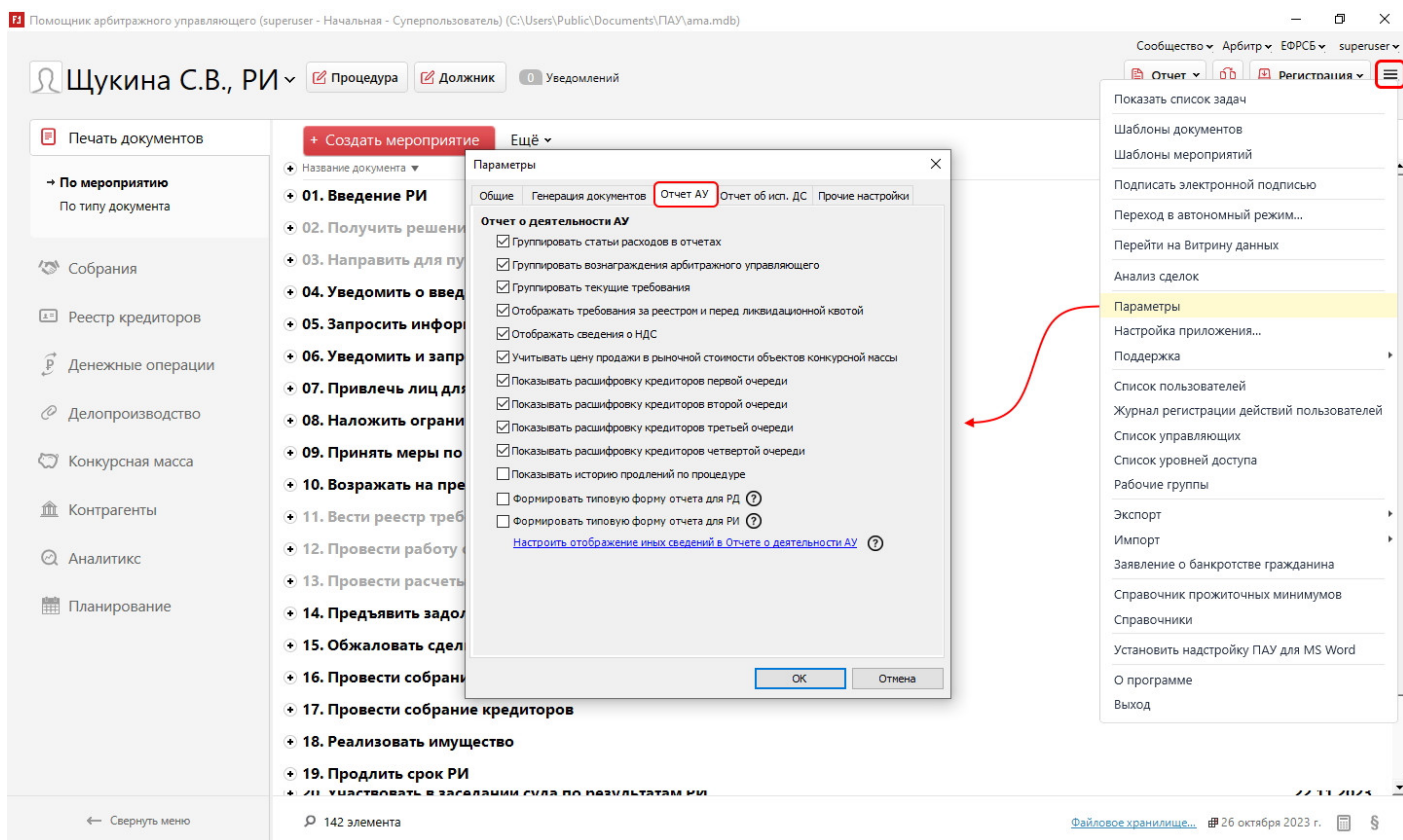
Помощник арбитражного управляющего (superuser - Начальная - Суперпользователь) (C:\Users\Public\Documents\ПАУ\ama.mdb)

Сообщество Арбитр ЕФРСБ superuser

Щукина С.В., РИ Процедура Должник 0 Уведомлений

Отчет Регистрация

Печать документов

→ По мероприятию
По типу документа

Собрания
Реестр кредиторов
Денежные операции
Делопроизводство
Конкурсная масса
Контрагенты
Аналитикс
Планирование

← Свернуть меню

+ Создать мероприятие Ещё

Название документа

01. Введение РИ
02. Получить решени
03. Направить для пу
04. Уведомить о введ
05. Запросить инфор
06. Уведомить и запр
07. Привлечь лиц для
08. Наложить ограни
09. Принять меры по
10. Возражать на пре
11. Вести реестр треб
12. Провести работу
13. Провести расчеты
14. Предъявить задол
15. Обжаловать сдел
16. Провести собрани
17. Провести собрание кредиторов
18. Реализовать имущество
19. Продлить срок РИ
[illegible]

142 элемента

Файловое хранилище... 26 октября 2023 г.

Параметры

Общие | Генерация документов | Отчет АУ | Отчет об исп. ДС | Прочие настройки

Отчет о деятельности АУ
Группировать статьи расходов в отчетах
Группировать вознаграждения арбитражного управляющего
Группировать текущие требования
Отображать требования за реестром и перед ликвидационной квотой
Отображать сведения о НДС
Учитывать цену продажи в рыночной стоимости объектов конкурсной массы
Показывать расшифровку кредиторов первой очереди
Показывать расшифровку кредиторов второй очереди
Показывать расшифровку кредиторов третьей очереди
Показывать расшифровку кредиторов четвертой очереди
Показывать историю продлений по процедуре
Формировать типовую форму отчета для РД ?
Формировать типовую форму отчета для РИ ?
Настроить отображение иных сведений в Отчете о деятельности АУ ?

OK Отмена

Показать список задач
Шаблоны документов
Шаблоны мероприятий
Подписать электронной подписью
Переход в автономный режим...
Перейти на Витрину данных
Анализ сделок
Параметры
Настройка приложения...
Поддержка
Список пользователей
Журнал регистрации действий пользователей
Список управляющих
Список уровней доступа
Рабочие группы
Экспорт
Импорт
Заявление о банкротстве гражданина
Справочник прожиточных минимумов
Справочники
Установить надстройку ПАУ для MS Word
О программе
Выход